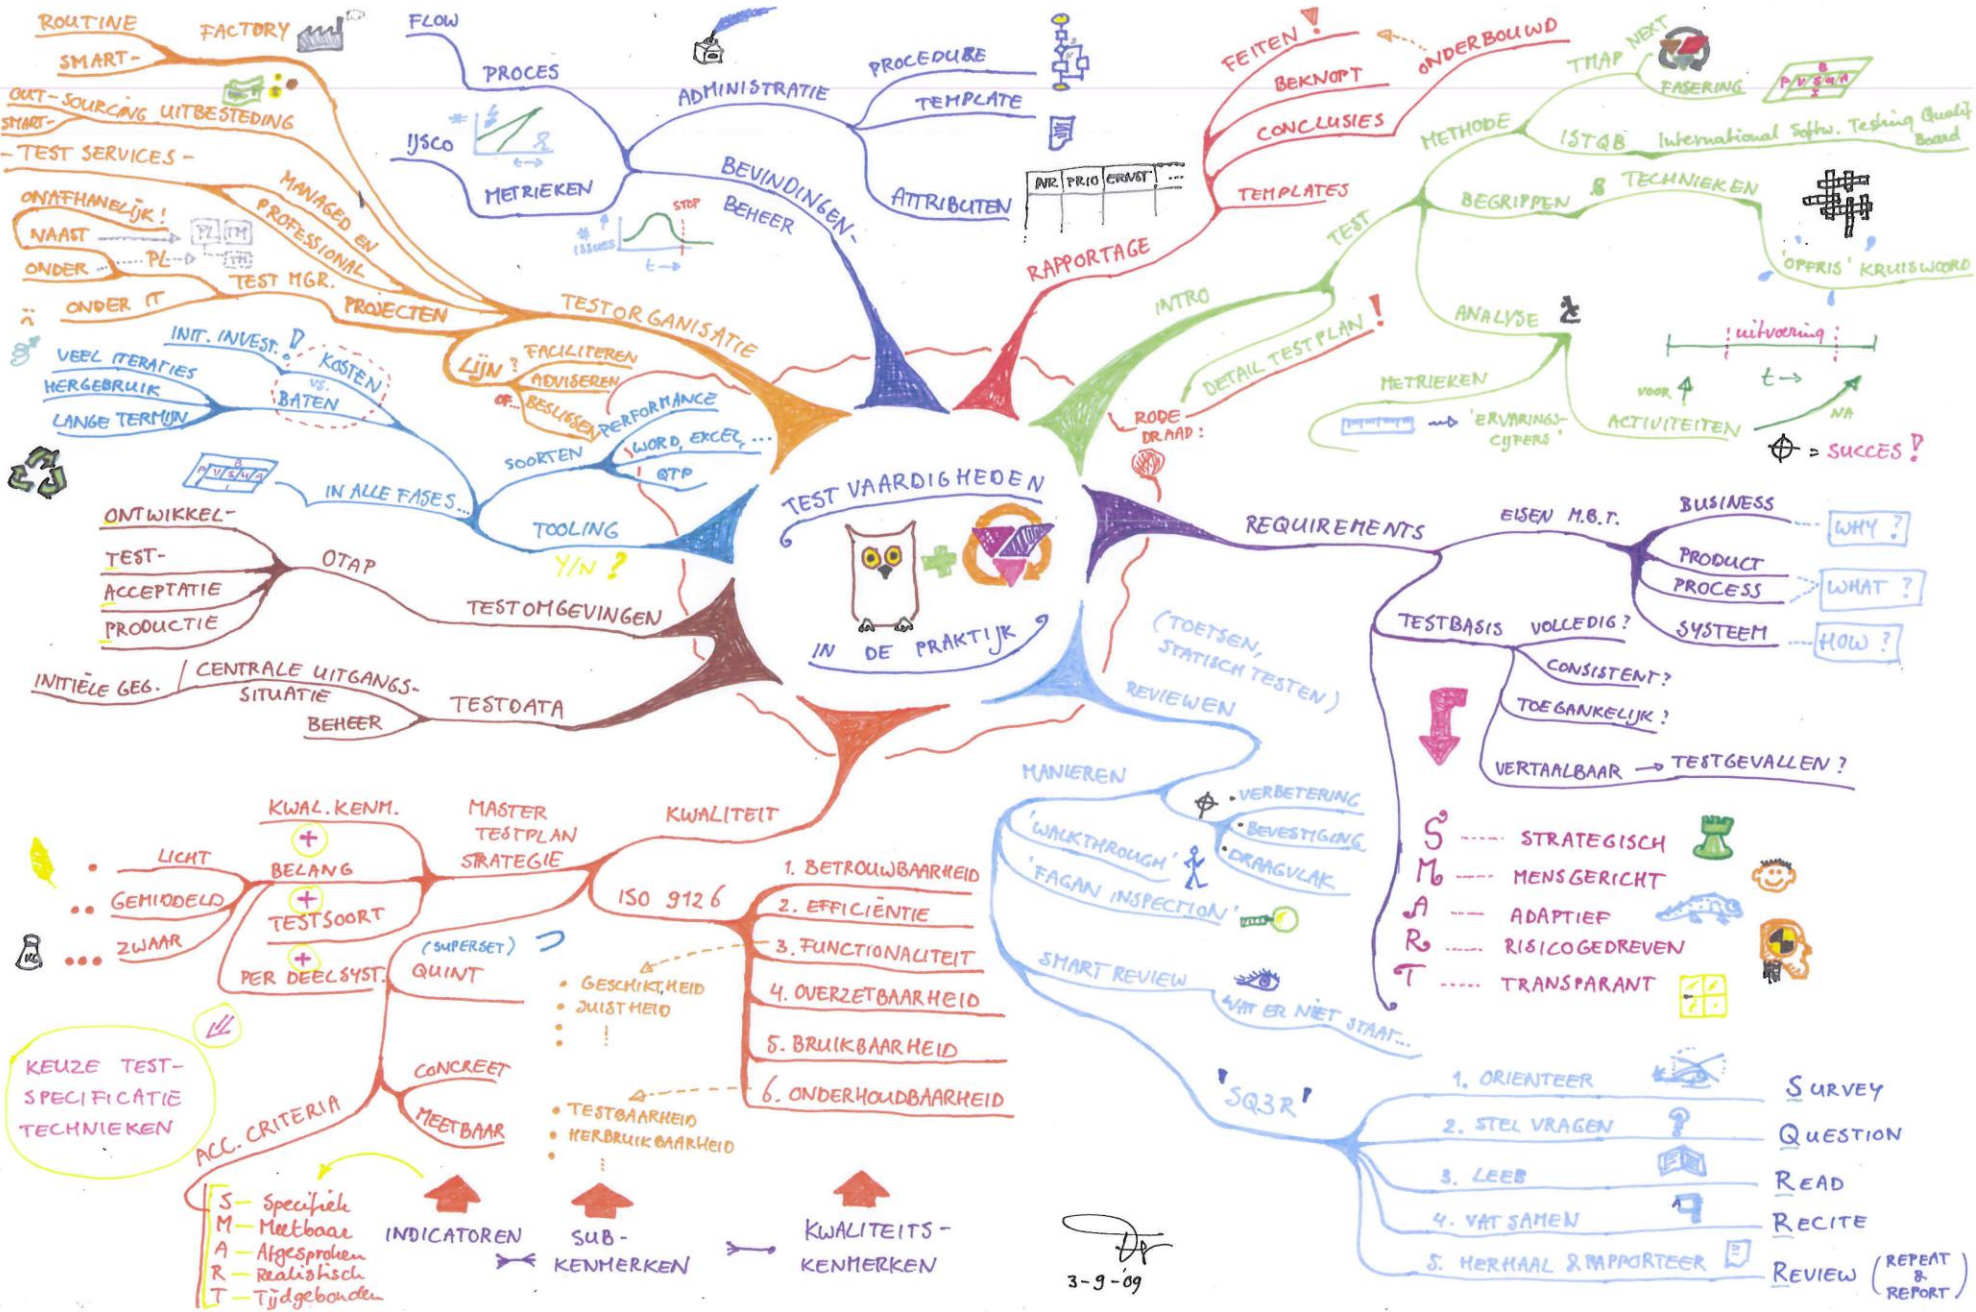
TEST VAARDIGHEDEN
IN DE PRAKTIJK

ROUTINE
FACTORY
SMART-
OUT-SOURCING UITBESTEDING
SMART-
- TEST SERVICES -
ONAFHANKELIJK !
NAAST
ONDER
PL
TM
PL
TM
TEST MGR.
ONDER IT
MANAGED EN PROFESSIONAL
PROJECTEN
TESTORGANISATIE
LIJN ?
FACILITEREN
ADVISEREN
OF... BESLISSEN
INIT. INVEST.
KOSTEN
VS.
BATEN
VEEL ITERATIES
HERGEBRUIK
LANGE TERMIJN
PERFORMANCE
WORD, EXCEL, ...
QTP
SOORTEN
IN ALLE FASES...
TOOLING
Y/N ?
P V S U A
ONTWIKKEL-
TEST-
ACCEPTATIE
PRODUCTIE
OTAP
TESTOMGEVINGEN
INITIËLE GEG.
CENTRALE UITGANGS-SITUATIE
BEHEER
TESTDATA

FLOW
PROCES
IJSCO
METRIEKEN
ADMINISTRATIE
PROCEDURE
TEMPLATE
ATTRIBUTEN
NR PRIO ERNST ...
BEVINDINGEN-BEHEER
ISSUES
STOP
t →

FEITEN !
BEKNOPT
CONCLUSIES
TEMPLATES
ONDERBOUWD
RAPPORTAGE

TMAP NEXT
FASERING
P V S U A
METHODE
ISTQB International Softw. Testing Quality Board
TEST
BEGRIPPEN & TECHNIEKEN
'OPFRIS' KRUISWOORD
INTRO
DETAIL TESTPLAN !
ANALYSE
METRIEKEN
'ERVARINGS-CIJFERS'
uitvoering
VOOR
t →
NA
ACTIVITEITEN
RODE DRAAD :
= SUCCES !

REQUIREMENTS
EISEN M.B.T.
BUSINESS
WHY ?
PRODUCT
PROCESS
WHAT ?
SYSTEEM
HOW ?
TESTBASIS
VOLLEDIG ?
CONSISTENT ?
TOEGANKELIJK ?
VERTAALBAAR → TESTGEVALLEN ?
S ---- STRATEGISCH
M ---- MENSGERICHT
A ---- ADAPTIEF
R ---- RISICOGEDREVEN
T ---- TRANSPARANT

(TOETSEN, STATISCH TESTEN)
REVIEWEN
MANIEREN
VERBETERING
BEVESTIGING
DRAAGVLAK
'WALKTHROUGH'
'FAGAN INSPECTION'
SMART REVIEW
WAT ER NIET STAAT...
'SQ3R'
1. ORIENTEER
2. STEL VRAGEN
3. LEES
4. VAT SAMEN
5. HERHAAL & RAPPORTEER
SURVEY
QUESTION
READ
RECITE
REVIEW (REPEAT & REPORT)

KWALITEIT
MASTER TESTPLAN STRATEGIE
KWAL. KENM.
+
BELANG
+
TESTSOORT
+
PER DEELSYST.
LICHT
GEMIDDELD
ZWAAR
ISO 9126
1. BETROUWBAARHEID
2. EFFICIËNTIE
3. FUNCTIONALITEIT
4. OVERZETBAARHEID
5. BRUIKBAARHEID
6. ONDERHOUDBAARHEID
(SUPERSET)
QUINT
• GESCHIKTHEID
• JUISTHEID
• TESTBAARHEID
• HERBRUIKBAARHEID
CONCREET
MEETBAAR
ACC. CRITERIA
KEUZE TEST-SPECIFICATIE TECHNIEKEN
S - Specifiek
M - Meetbaar
A - Afgesproken
R - Realistisch
T - Tijdgebonden
INDICATOREN
SUB-KENMERKEN
KWALITEITS-KENMERKEN

3-9-'09